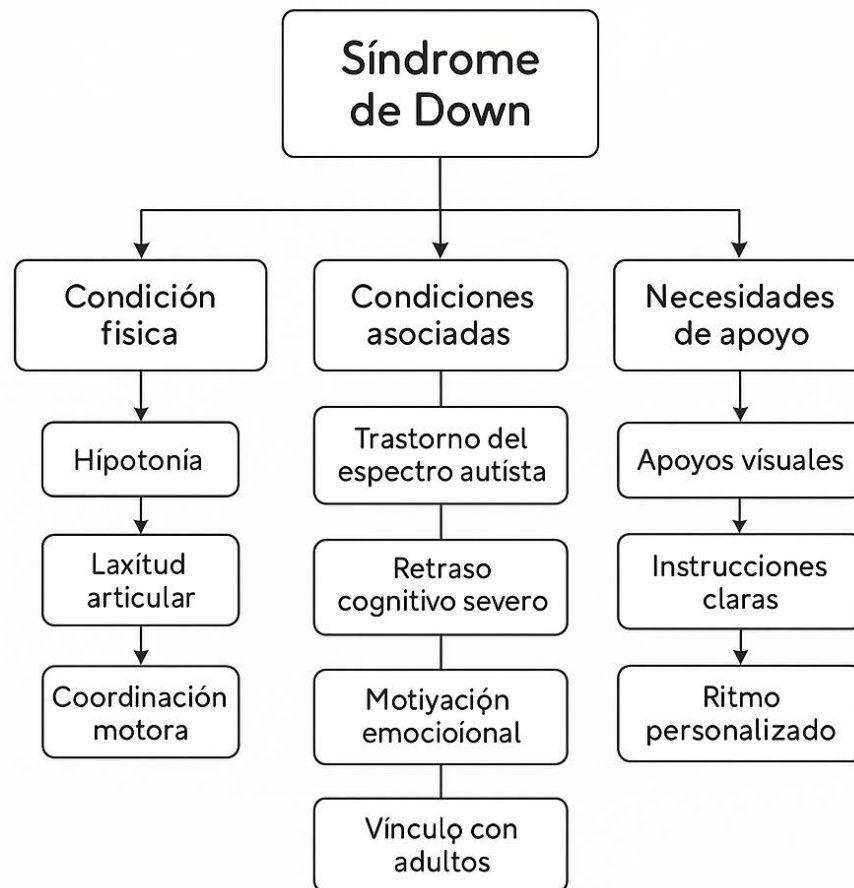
Síndrome de Down

Condición fisica

Condiciones asociadas

Necesidades de apoyo

Hípotonía

Laxítud articular

Coordinación motora

Trastorno del espectro autísta

Retraso cognitivo severo

Motiyación emocioíonal

Vínculo con adultos

Apoyos vísuales

Instrucciones claras

Ritmo personalizado